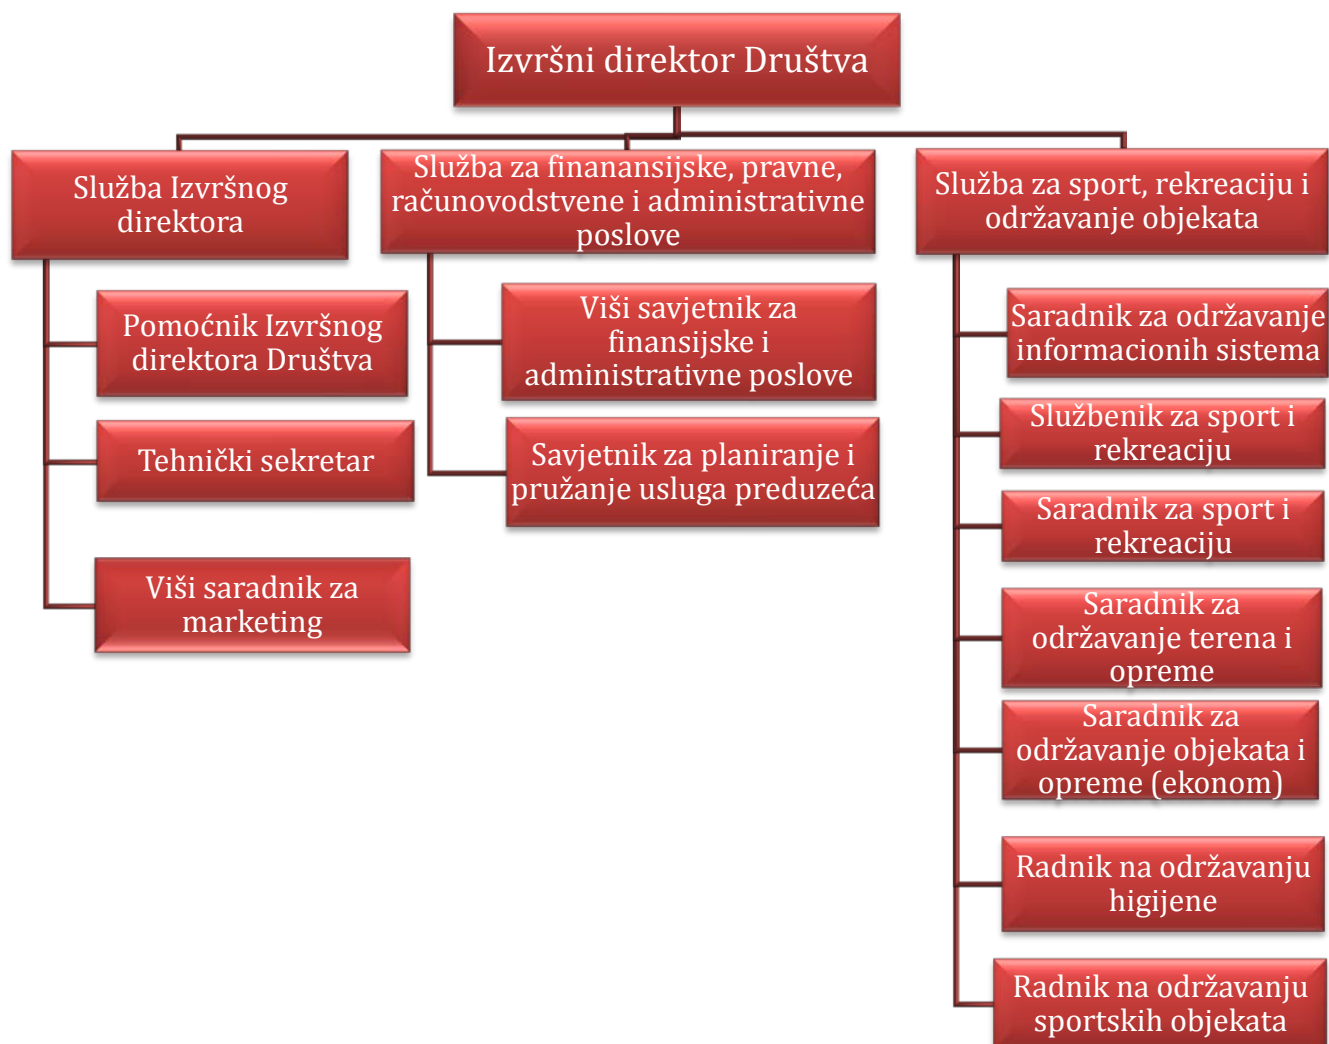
Izvršni direktor Društva

Služba Izvršnog direktora

Pomoćnik Izvršnog direktora Društva

Tehnički sekretar

Viši saradnik za marketing

Služba za finanansijske, pravne, računovodstvene i administrativne poslove

Viši savjetnik za finansijske i administrativne poslove

Savjetnik za planiranje i pružanje usluga preduzeća

Služba za sport, rekreaciju i održavanje objekata

Saradnik za održavanje informacionih sistema

Službenik za sport i rekreaciju

Saradnik za sport i rekreaciju

Saradnik za održavanje terena i opreme

Saradnik za održavanje objekata i opreme (ekonom)

Radnik na održavanju higijene

Radnik na održavanju sportskih objekata